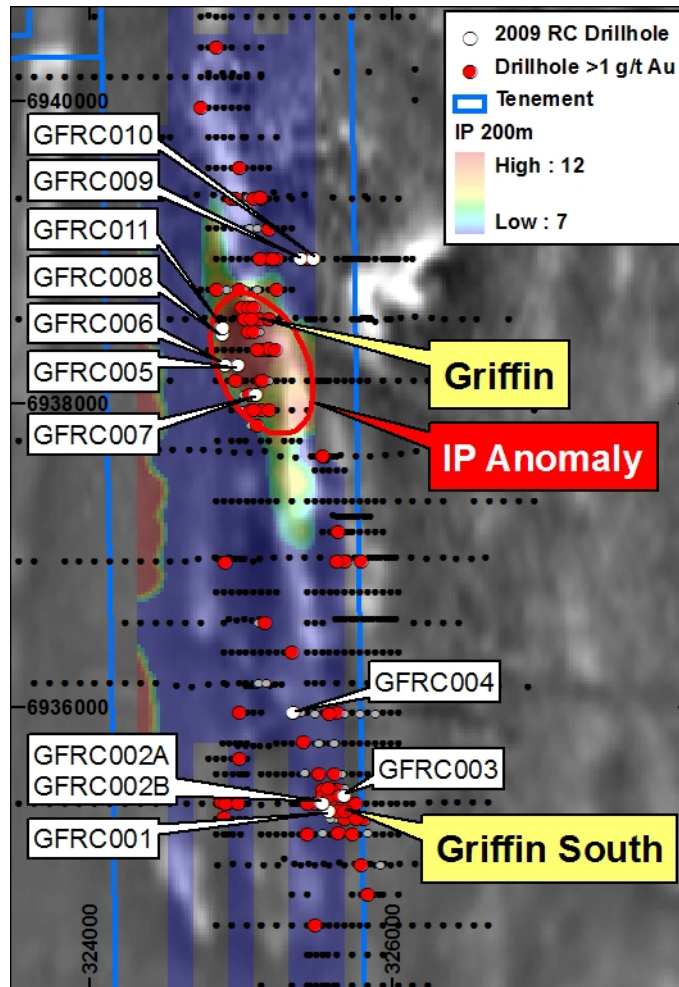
2009 RC Drillhole
Drillhole >1 g/t Au
Tenement
IP 200m
High : 12
Low : 7

6940000
GFRC010
GFRC009
GFRC011
GFRC008
GFRC006
GFRC005
6938000
GFRC007
Griffin
IP Anomaly
GFRC004
6936000
GFRC002A
GFRC002B
GFRC003
GFRC001
Griffin South
324000
326000